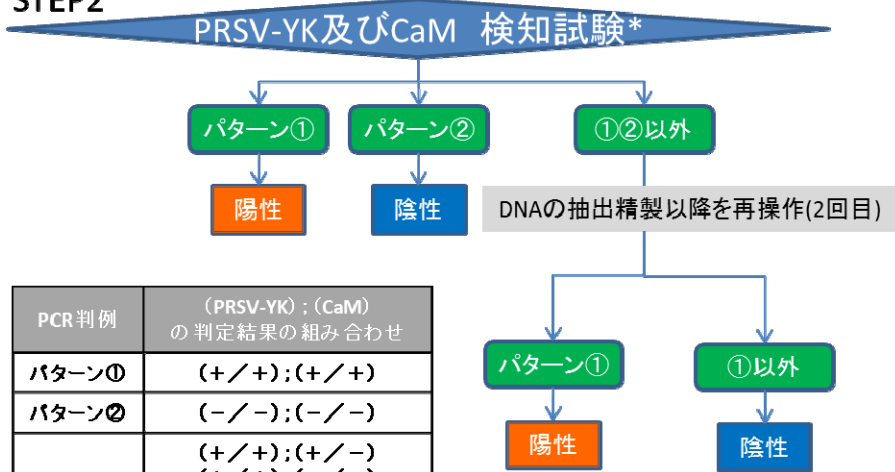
STEP2

PRSV-YK及びCaM 検知試験*

パターン①

パターン②

①②以外

陽性

陰性

DNAの抽出精製以降を再操作(2回目)

パターン①

①以外

陽性

陰性

| PCR判例 | (PRSV-YK);(CaM) の判定結果の組み合わせ |
|---|---|
| パターン① | (+/+);(+/+) |
| パターン② | (−/−);(−/−) |
| | (+/+);(+/−) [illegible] |